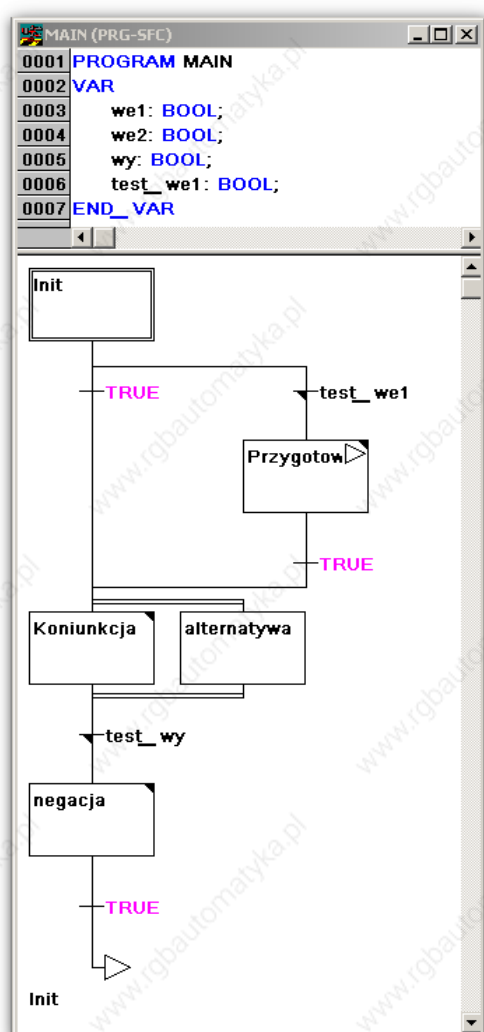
MAIN (PRG-SFC)
0001 PROGRAM MAIN
0002 VAR
0003 we1: BOOL;
0004 we2: BOOL;
0005 wy: BOOL;
0006 test_we1: BOOL;
0007 END_VAR

Init
TRUE
test_we1
Przygotow
TRUE
Koniunkcja
alternatywa
test_wy
negacja
TRUE
Init

www.rgbautomatyka.pl